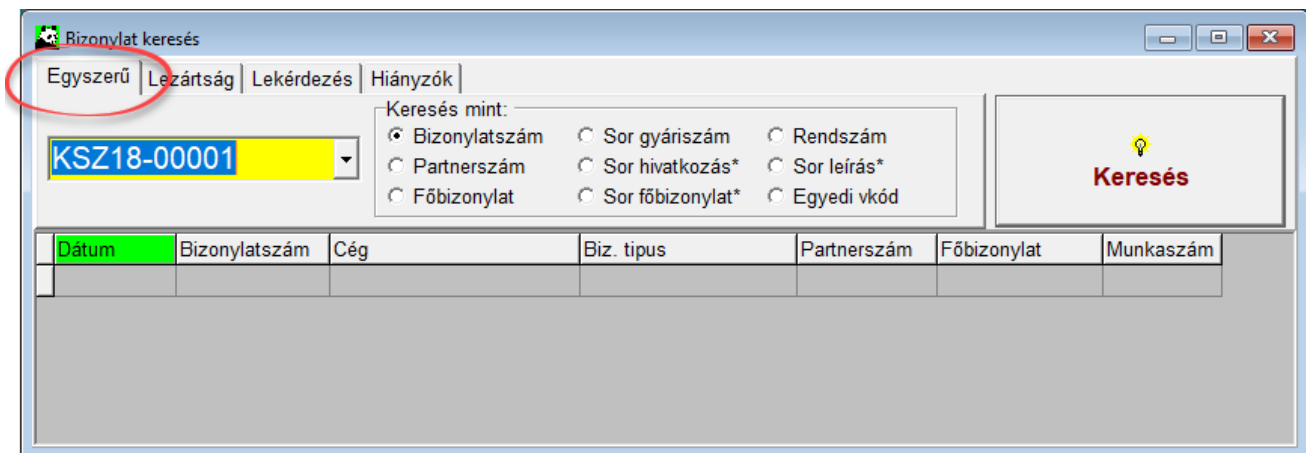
Bizonylat keresés

Egyszerű | Lezártság | Lekérdezés | Hiányzók

KSZ18-00001

Keresés mint:
Bizonylatszám
Sor gyáriszám
Rendszám
Partnerszám
Sor hivatkozás*
Sor leírás*
Főbizonylat
Sor főbizonylat*
Egyedi vkód

Keresés

| Dátum | Bizonylatszám | Cég | Biz. tipus | Partnerszám | Főbizonylat | Munkaszám |
|---|---|---|---|---|---|---|
| | | | | | | |